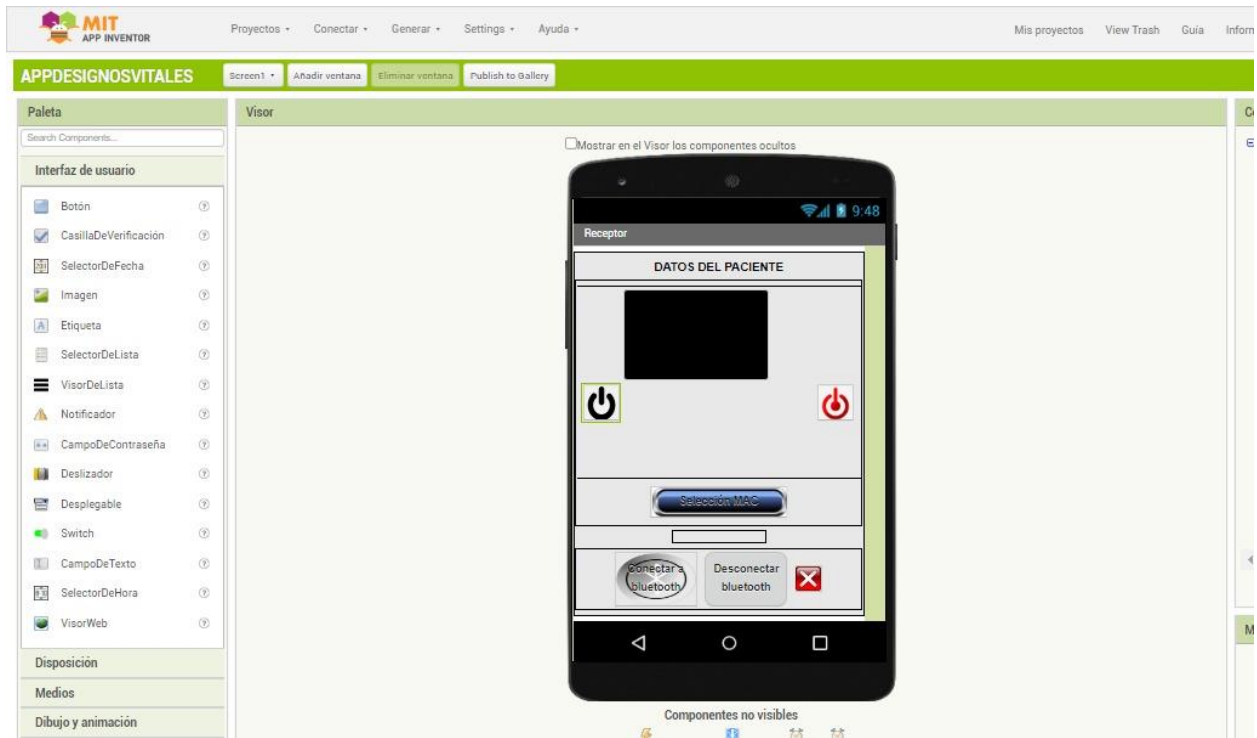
MIT APP INVENTOR

Proyectos • Conectar • Generar • Settings • Ayuda •

Mis proyectos View Trash Guía Inform

APPDESIGNOSVITALES

Screen1 • Añadir ventana Eliminar ventana Publish to Gallery

Paleta

Search Components...

Interfaz de usuario

Botón
CasillaDeVerificación
SelectorDeFecha
Imagen
Etiqueta
SelectorDeLista
VisorDeLista
Notificador
CampoDeContraseña
Deslizador
Desplegable
Switch
CampoDeTexto
SelectorDeHora
VisorWeb

Disposición

Medios

Dibujo y animación

Visor

Mostrar en el Visor los componentes ocultos

9:48

Receptor

DATOS DEL PACIENTE

Selección MAC

Conectar a bluetooth

Desconectar bluetooth

Componentes no visibles

C

M